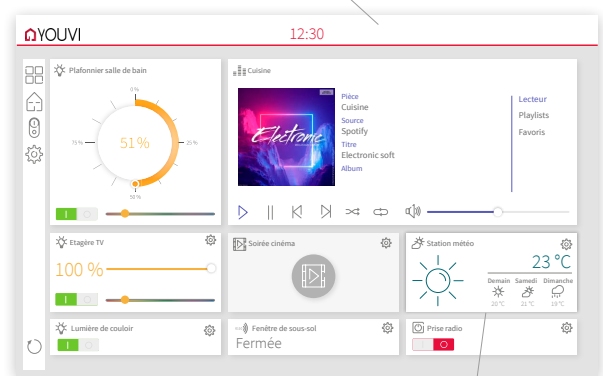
YOUVI

12:30

Plafonnier salle de bain

0 %

75 %

51 %

25 %

50 %

I

Cuisine

Electronic

Pièce
Cuisine
Source
Spotify
Titre
Electronic soft
Album

Lecteur
Playlists
Favoris

Etagère TV

100 %

I

Soirée cinéma

Station météo

23 °C

Demain 20 °C
Samedi 21 °C
Dimanche 19 °C

Lumière de couloir

I

Fenêtre de sous-sol

Fermée

Prise radio